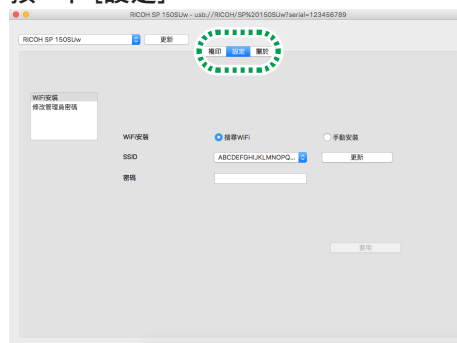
按一下 [設定]

RICOH SP 150SUw - usb://RICOH/SP%20150SUw?serial=123456789

RICOH SP 150SUw
更新

複印 設定 關於

WiFi安裝
修改管理員密碼

WiFi安裝
搜尋WiFi
手動安裝

SSID
ABCDEFGHIJKLMNOPQ...
更新

密碼

套用